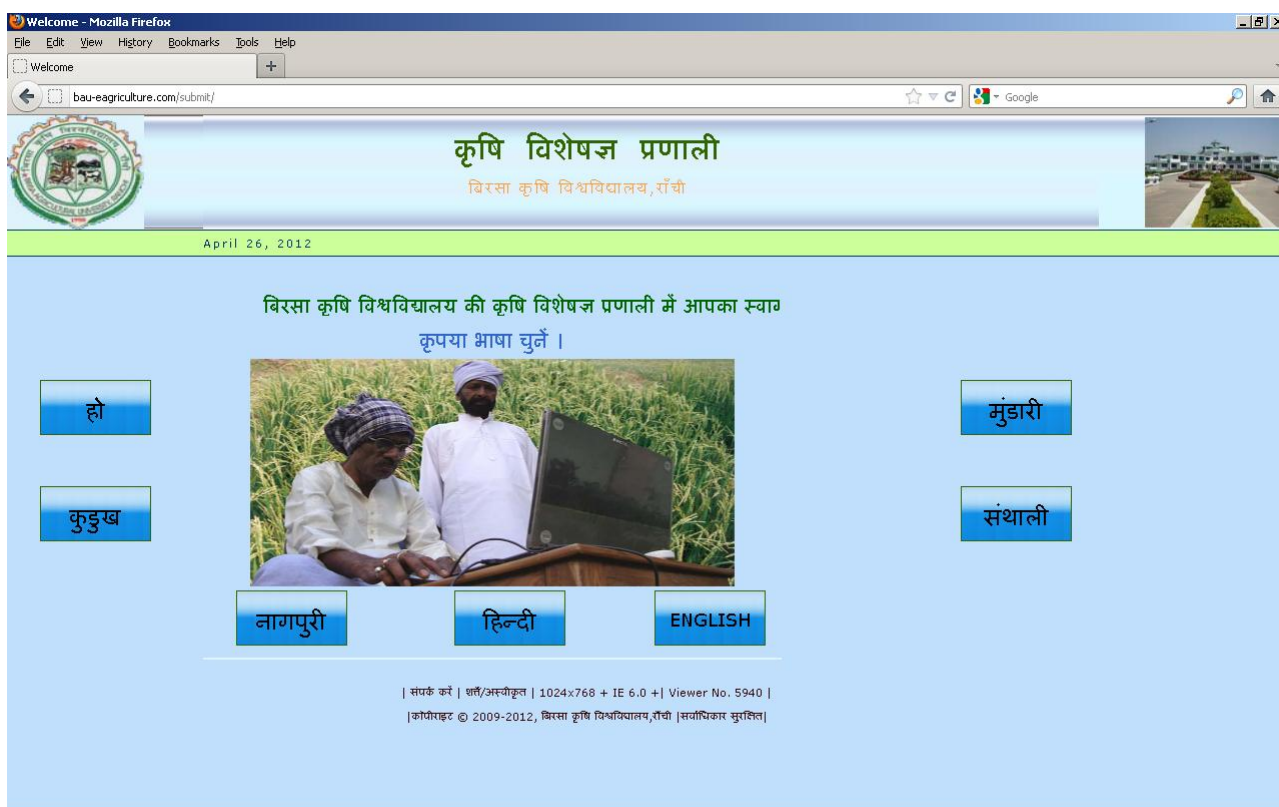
Welcome - Mozilla Firefox

File Edit View History Bookmarks Tools Help

Welcome

bau-eagriculture.com/submit/

Google

कृषि विशेषज्ञ प्रणाली

बिरसा कृषि विश्वविद्यालय,राँची

April 26, 2012

बिरसा कृषि विश्वविद्यालय की कृषि विशेषज्ञ प्रणाली में आपका स्वाग

कृपया भाषा चुनें ।

हो

कुड़ुख

मुंडारी

संथाली

नागपुरी

हिन्दी

ENGLISH

| संपर्क करें | शर्तें/अस्वीकृत | 1024x768 + IE 6.0 +| Viewer No. 5940 |

|कॉपीराइट © 2009-2012, बिरसा कृषि विश्वविद्यालय,राँची |सर्वाधिकार सुरक्षित|